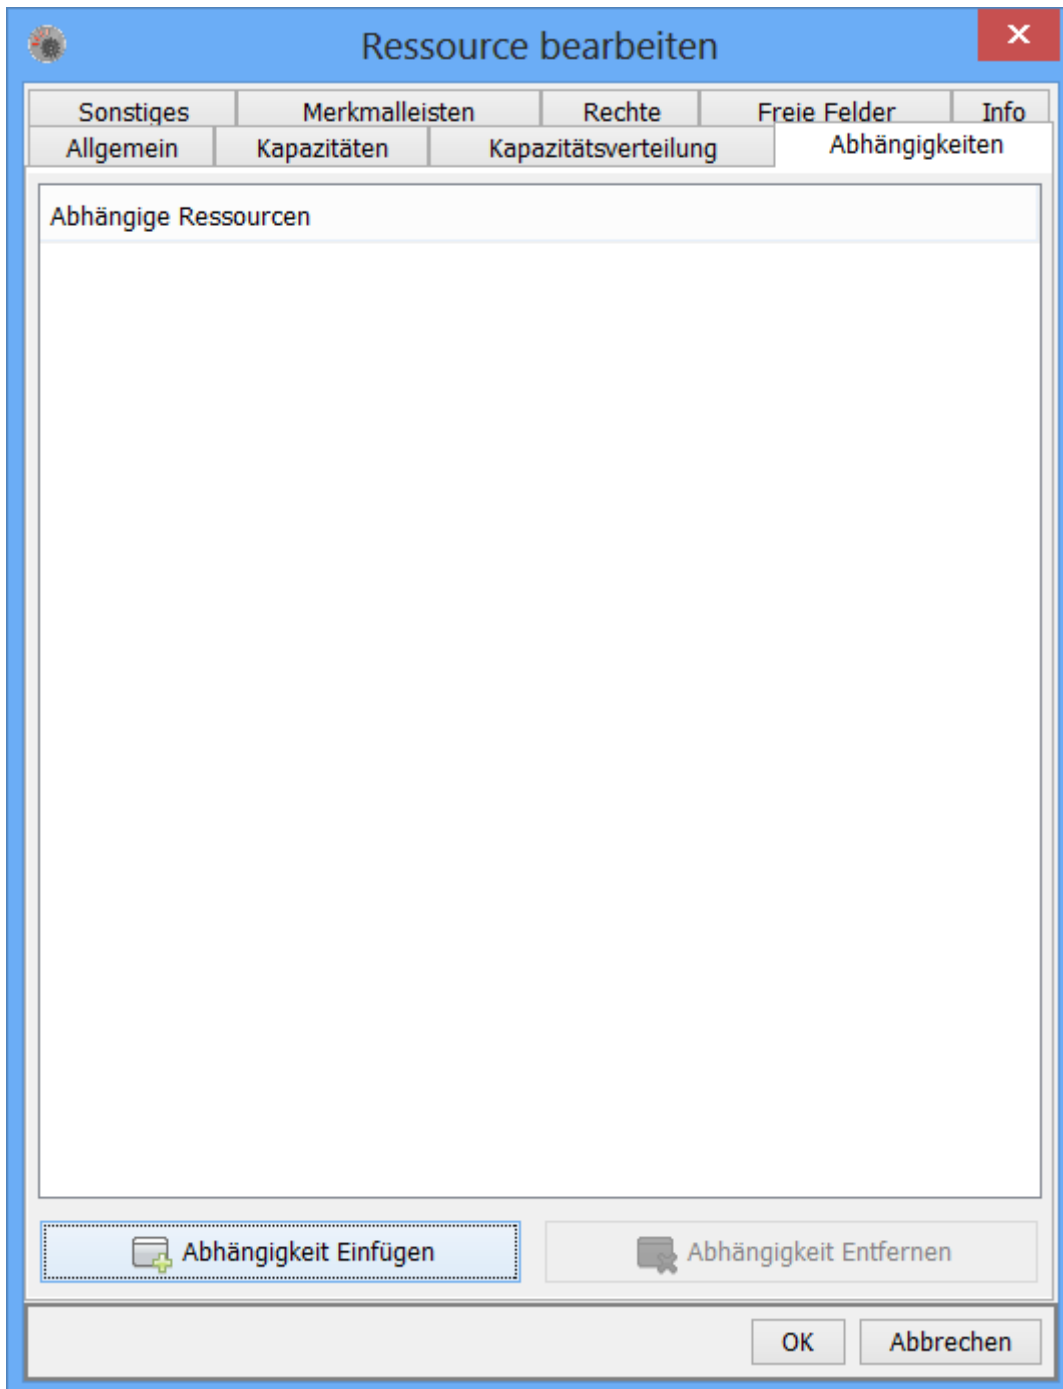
Ressource bearbeiten

Sonstiges | Merkmalleisten | Rechte | Freie Felder | Info
Allgemein | Kapazitäten | Kapazitätsverteilung | Abhängigkeiten

Abhängige Ressourcen

Abhängigkeit Einfügen
Abhängigkeit Entfernen

OK
Abbrechen